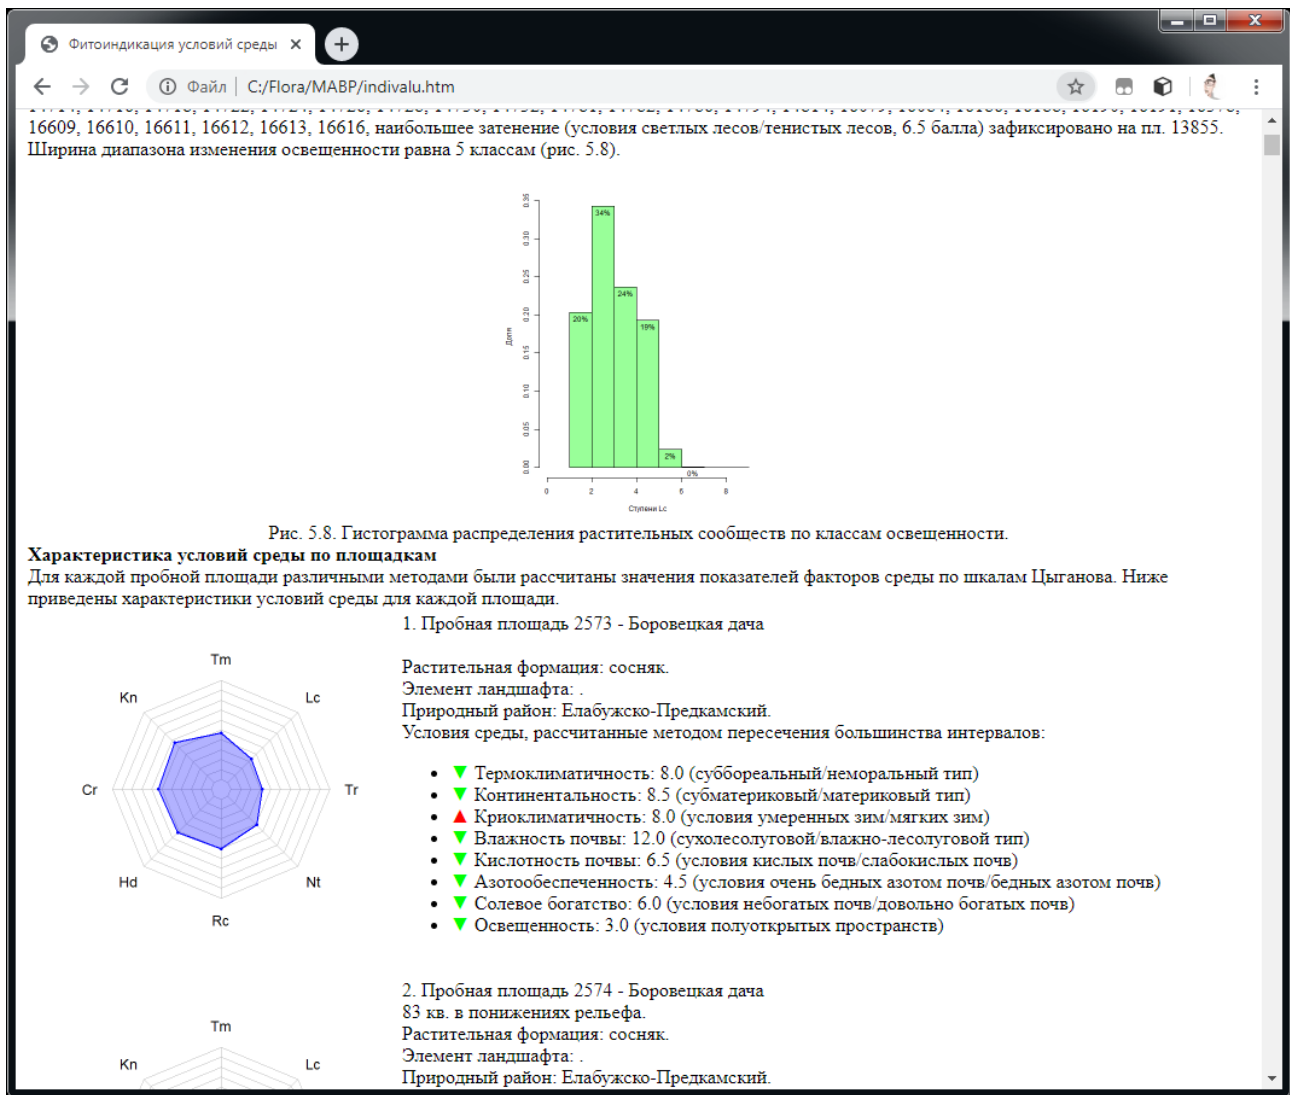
Фитоиндикация условий среды ×
+
Файл | C:/Flora/MABP/indivalu.htm

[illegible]
16609, 16610, 16611, 16612, 16613, 16616, наибольшее затенение (условия светлых лесов/тенистых лесов, 6.5 балла) зафиксировано на пл. 13855. Ширина диапазона изменения освещенности равна 5 классам (рис. 5.8).

0.35
0.30
0.25
0.20
0.15
0.10
0.05
0.00
Доля
34%
24%
20%
19%
2%
0%
0
2
4
6
8
Ступени Lc

Рис. 5.8. Гистограмма распределения растительных сообществ по классам освещенности.

**Характеристика условий среды по площадкам**

Для каждой пробной площади различными методами были рассчитаны значения показателей факторов среды по шкалам Цыганова. Ниже приведены характеристики условий среды для каждой площади.

Tm
Kn
Lc
Cr
Tr
Hd
Nt
Rc

1. Пробная площадь 2573 - Боровецкая дача

Растительная формация: сосняк.
Элемент ландшафта: .
Природный район: Елабужско-Предкамский.
Условия среды, рассчитанные методом пересечения большинства интервалов:

- Термоклиматичность: 8.0 (суббореальный/неморальный тип)
- Континентальность: 8.5 (субматериковый/материковый тип)
- Криоклиматичность: 8.0 (условия умеренных зим/мягких зим)
- Влажность почвы: 12.0 (сухолесолуговой/влажно-лесолуговой тип)
- Кислотность почвы: 6.5 (условия кислых почв/слабокислых почв)
- Азотообеспеченность: 4.5 (условия очень бедных азотом почв/бедных азотом почв)
- Солевое богатство: 6.0 (условия небогатых почв/довольно богатых почв)
- Освещенность: 3.0 (условия полуоткрытых пространств)

2. Пробная площадь 2574 - Боровецкая дача
83 кв. в понижениях рельефа.
Растительная формация: сосняк.
Элемент ландшафта: .
Природный район: Елабужско-Предкамский.

Tm
Kn
Lc